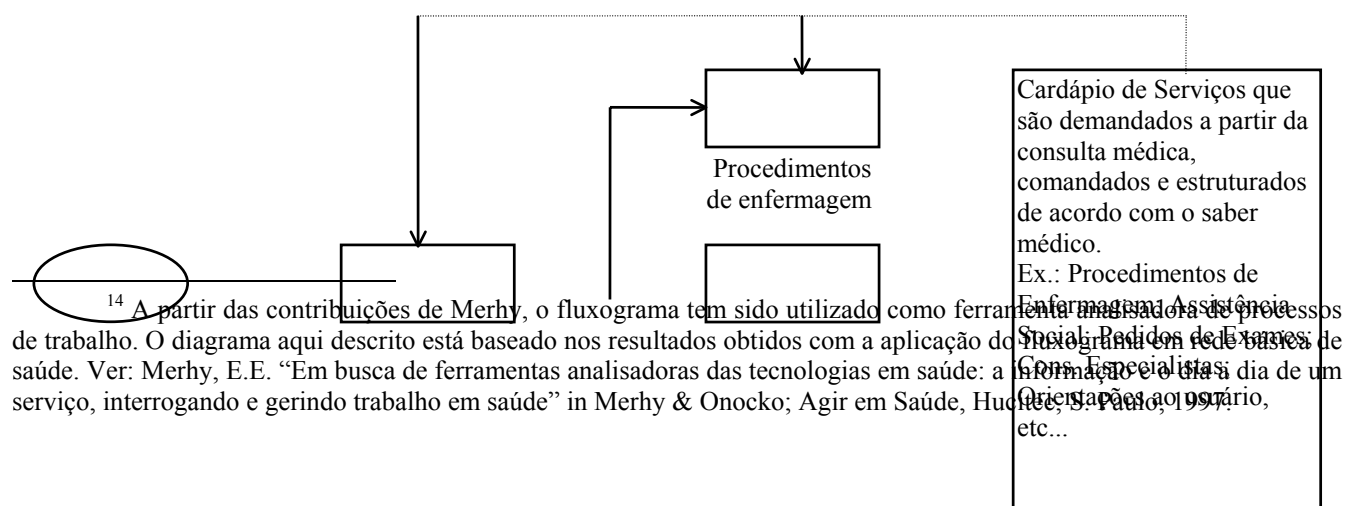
Procedimentos de enfermagem

Cardápio de Serviços que são demandados a partir da consulta médica, comandados e estruturados de acordo com o saber médico.
Ex.: Procedimentos de Enfermagem; Assistência Social; Pedidos de Exames; Cons. Especialistas; Orientações ao usuário, etc...

$^{14}$ A partir das contribuições de Merhy, o fluxograma tem sido utilizado como ferramenta analisadora de processos de trabalho. O diagrama aqui descrito está baseado nos resultados obtidos com a aplicação do fluxograma em rede básica de saúde. Ver: Merhy, E.E. "Em busca de ferramentas analisadoras das tecnologias em saúde: a informação e o dia a dia de um serviço, interrogando e gerindo trabalho em saúde" in Merhy & Onocko; Agir em Saúde, Hucitec, S. Paulo, 1997.